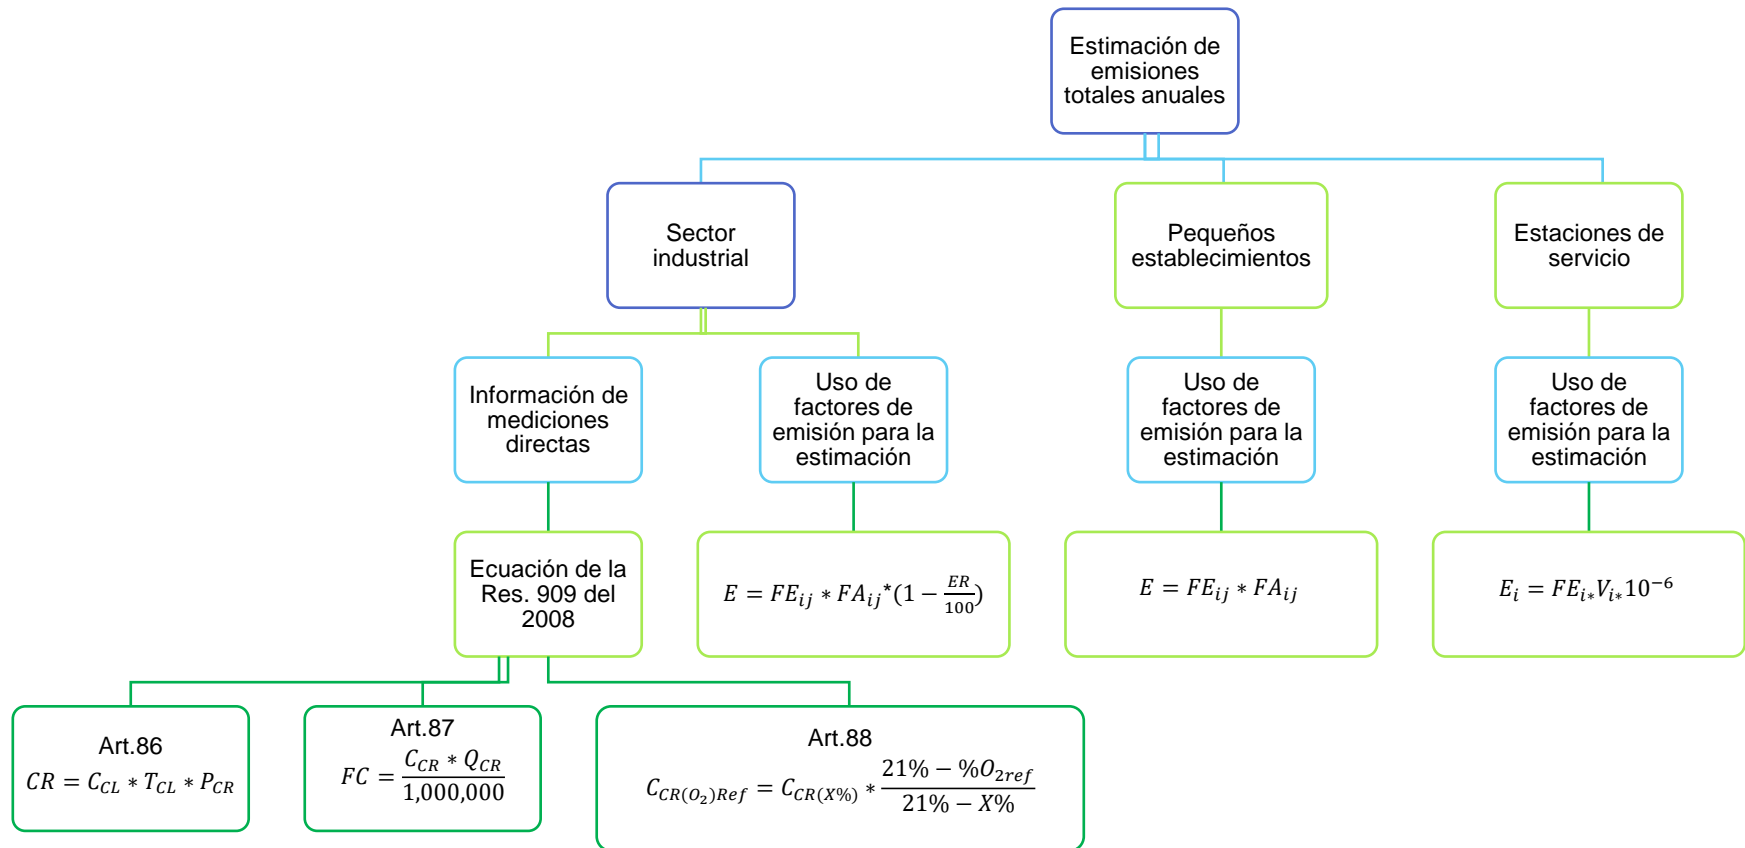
Estimación de emisiones totales anuales

Sector industrial

Pequeños establecimientos

Estaciones de servicio

Información de mediciones directas

Uso de factores de emisión para la estimación

Uso de factores de emisión para la estimación

Uso de factores de emisión para la estimación

Ecuación de la Res. 909 del 2008

$E = FE_{ij} * FA_{ij}{}^{*}(1 - \frac{ER}{100})$

$E = FE_{ij} * FA_{ij}$

$E_i = FE_{i*}V_{i*}10^{-6}$

Art.86
$CR = C_{CL} * T_{CL} * P_{CR}$

Art.87
$FC = \frac{C_{CR} * Q_{CR}}{1,000,000}$

Art.88
$C_{CR(O_2)Ref} = C_{CR(X\%)} * \frac{21\% - \%O_{2ref}}{21\% - X\%}$